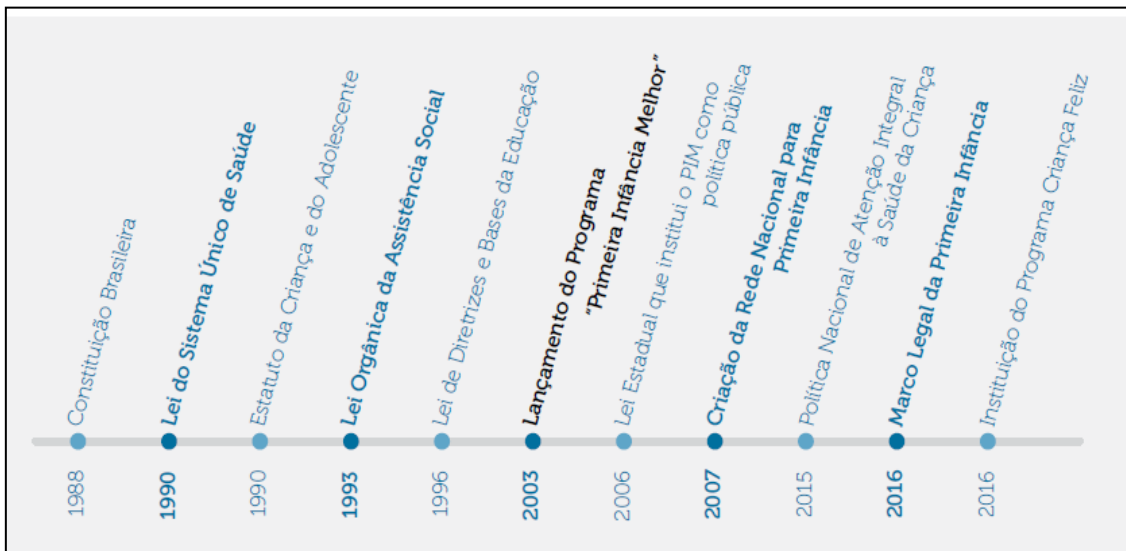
1988
Constituição Brasileira

1990
Lei do Sistema Único de Saúde

1990
Estatuto da Criança e do Adolescente

1993
Lei Orgânica da Assistência Social

1996
Lei de Diretrizes e Bases da Educação

2003
Lançamento do Programa "Primeira Infância Melhor"

2006
Lei Estadual que institui o PIM como política pública

2007
Criação da Rede Nacional para Primeira Infância

2015
Política Nacional de Atenção Integral à Saúde da Criança

2016
Marco Legal da Primeira Infância

2016
Instituição do Programa Criança Feliz